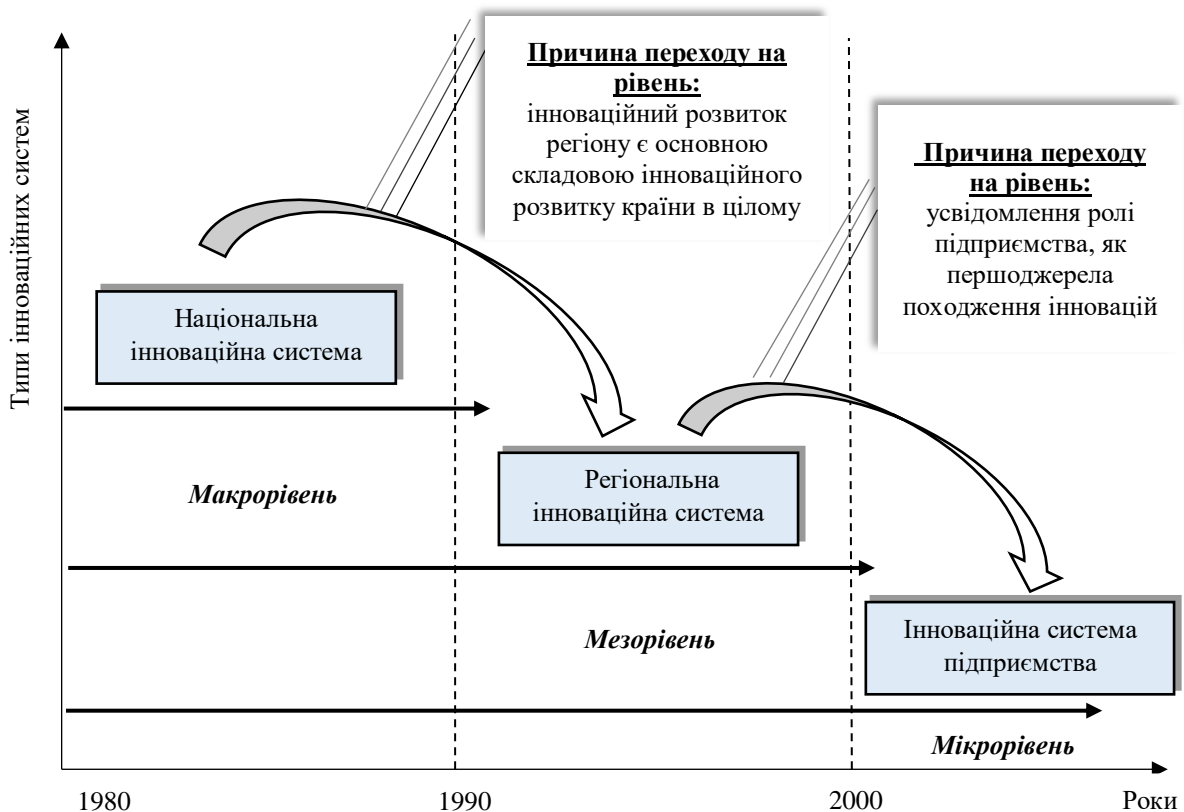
Типи інноваційних систем

Причина переходу на рівень:
інноваційний розвиток регіону є основною складовою інноваційного розвитку країни в цілому

Причина переходу на рівень:
усвідомлення ролі підприємства, як першоджерела походження інновацій

Національна інноваційна система

Макрорівень

Регіональна інноваційна система

Мезорівень

Інноваційна система підприємства

Мікрорівень

1980
1990
2000
Роки